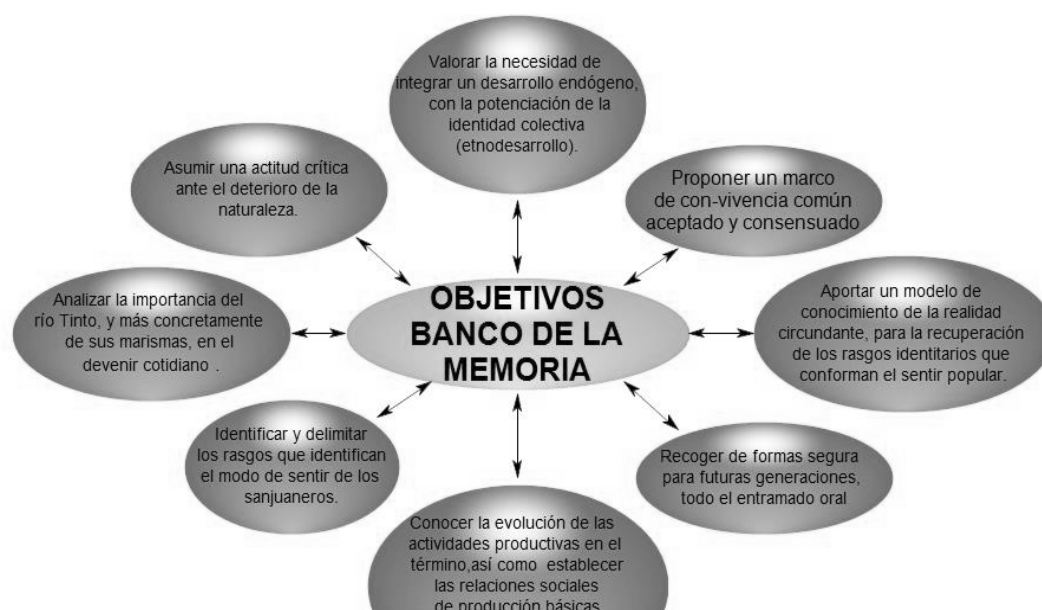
Valorar la necesidad de integrar un desarrollo endógeno, con la potenciación de la identidad colectiva (etnodesarrollo).

Asumir una actitud crítica ante el deterioro de la naturaleza.

Proponer un marco de con-vivencia común aceptado y consensuado

Analizar la importancia del río Tinto, y más concretamente de sus marismas, en el devenir cotidiano .

OBJETIVOS BANCO DE LA MEMORIA

Aportar un modelo de conocimiento de la realidad circundante, para la recuperación de los rasgos identitarios que conforman el sentir popular.

Identificar y delimitar los rasgos que identifican el modo de sentir de los sanjuaneros.

Recoger de formas segura para futuras generaciones, todo el entramado oral

Conocer la evolución de las actividades productivas en el término,así como establecer las relaciones sociales de producción básicas.